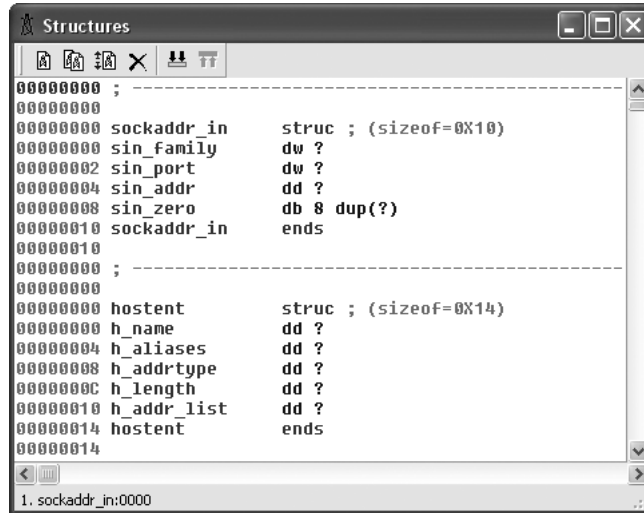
Structures

00000000 ; ---------------------------------------------------
00000000
00000000 sockaddr_in struc ; (sizeof=0X10)
00000000 sin_family dw ?
00000002 sin_port dw ?
00000004 sin_addr dd ?
00000008 sin_zero db 8 dup(?)
00000010 sockaddr_in ends
00000010
00000000 ; ---------------------------------------------------
00000000
00000000 hostent struc ; (sizeof=0X14)
00000000 h_name dd ?
00000004 h_aliases dd ?
00000008 h_addrtype dd ?
0000000C h_length dd ?
00000010 h_addr_list dd ?
00000014 hostent ends
00000014

1. sockaddr_in:0000